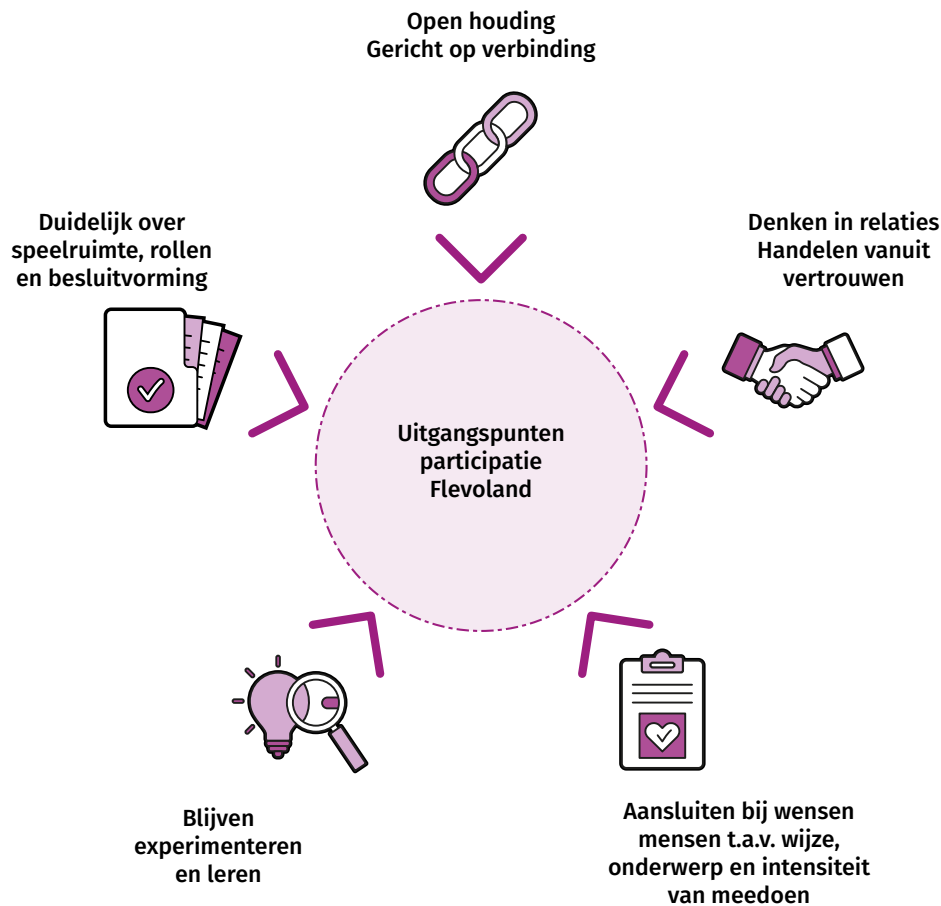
Open houding
Gericht op verbinding

Denken in relaties
Handelen vanuit vertrouwen

Duidelijk over speelruimte, rollen en besluitvorming

Uitgangspunten participatie Flevoland

Blijven experimenteren en leren

Aansluiten bij wensen mensen t.a.v. wijze, onderwerp en intensiteit van meedoen